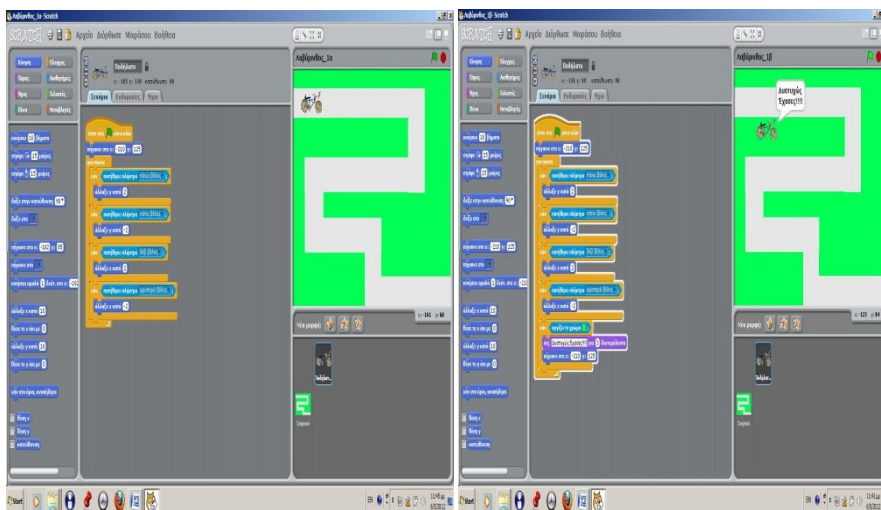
Λαβύρινθος_1α - Scratch

Αρχείο Διόρθωση Μοιράσου Βοήθεια

Κίνηση Έλεγχος Όψεις Αισθητήρες Ήχος Τελεστές Πένα Μεταβλητές

Ποδήλατο
x: -183 y: 138 κατεύθυνση: 90

Σενάρια Ενδυμασίες Ήχοι

κινήσου 10 βήματα
στρίψε 15 μοίρες
στρίψε 15 μοίρες
δείξε στην κατεύθυνση 90
δείξε στο
πήγαινε στο x: -183 y: 138
πήγαινε στο
ολίσθησε σε 1 δευτ. στο x: -183
άλλαξε x κατά 10
θέσε το x ίσο με 0
άλλαξε y κατά 10
θέσε το y ίσο με 0
εάν στο όριο, αναπήδησε
θέση x
θέση y
κατεύθυνση

όταν στο πατηθεί
πήγαινε στο x: -200 y: 155
για πάντα
εάν αγγίζει χρώμα
άλλαξε y κατά
εάν αγγίζει χρώμα
άλλαξε y κατά
εάν αγγίζει χρώμα
άλλαξε x κατά
εάν αγγίζει χρώμα
άλλαξε x κατά

Λαβύρινθος_1α

x: -161 y: 64

Νέο αντικείμενο:

Ποδήλατ...

Σκηνικό

Λαβύρινθος_1β - Scratch

Αρχείο Διόρθωση Μοιράσου Βοήθεια

Ποδήλατο
x: -159 y: 59 κατεύθυνση: 90

Σενάρια Ενδυμασίες Ήχοι

όταν στο πατηθεί
πήγαινε στο x: -210 y: 150
για πάντα
εάν αγγίζει χρώμα
άλλαξε y κατά
εάν αγγίζει χρώμα
άλλαξε y κατά
εάν αγγίζει χρώμα
άλλαξε x κατά
εάν αγγίζει χρώμα
άλλαξε x κατά
εάν αγγίζει το χρώμα
πες Δυστυχώς Έχασες!!! για 2 δευτερόλεπτα
πήγαινε στο x: -210 y: 150

Λαβύρινθος_1β

Δυστυχώς Έχασες!!!

x: -123 y: 64

Start